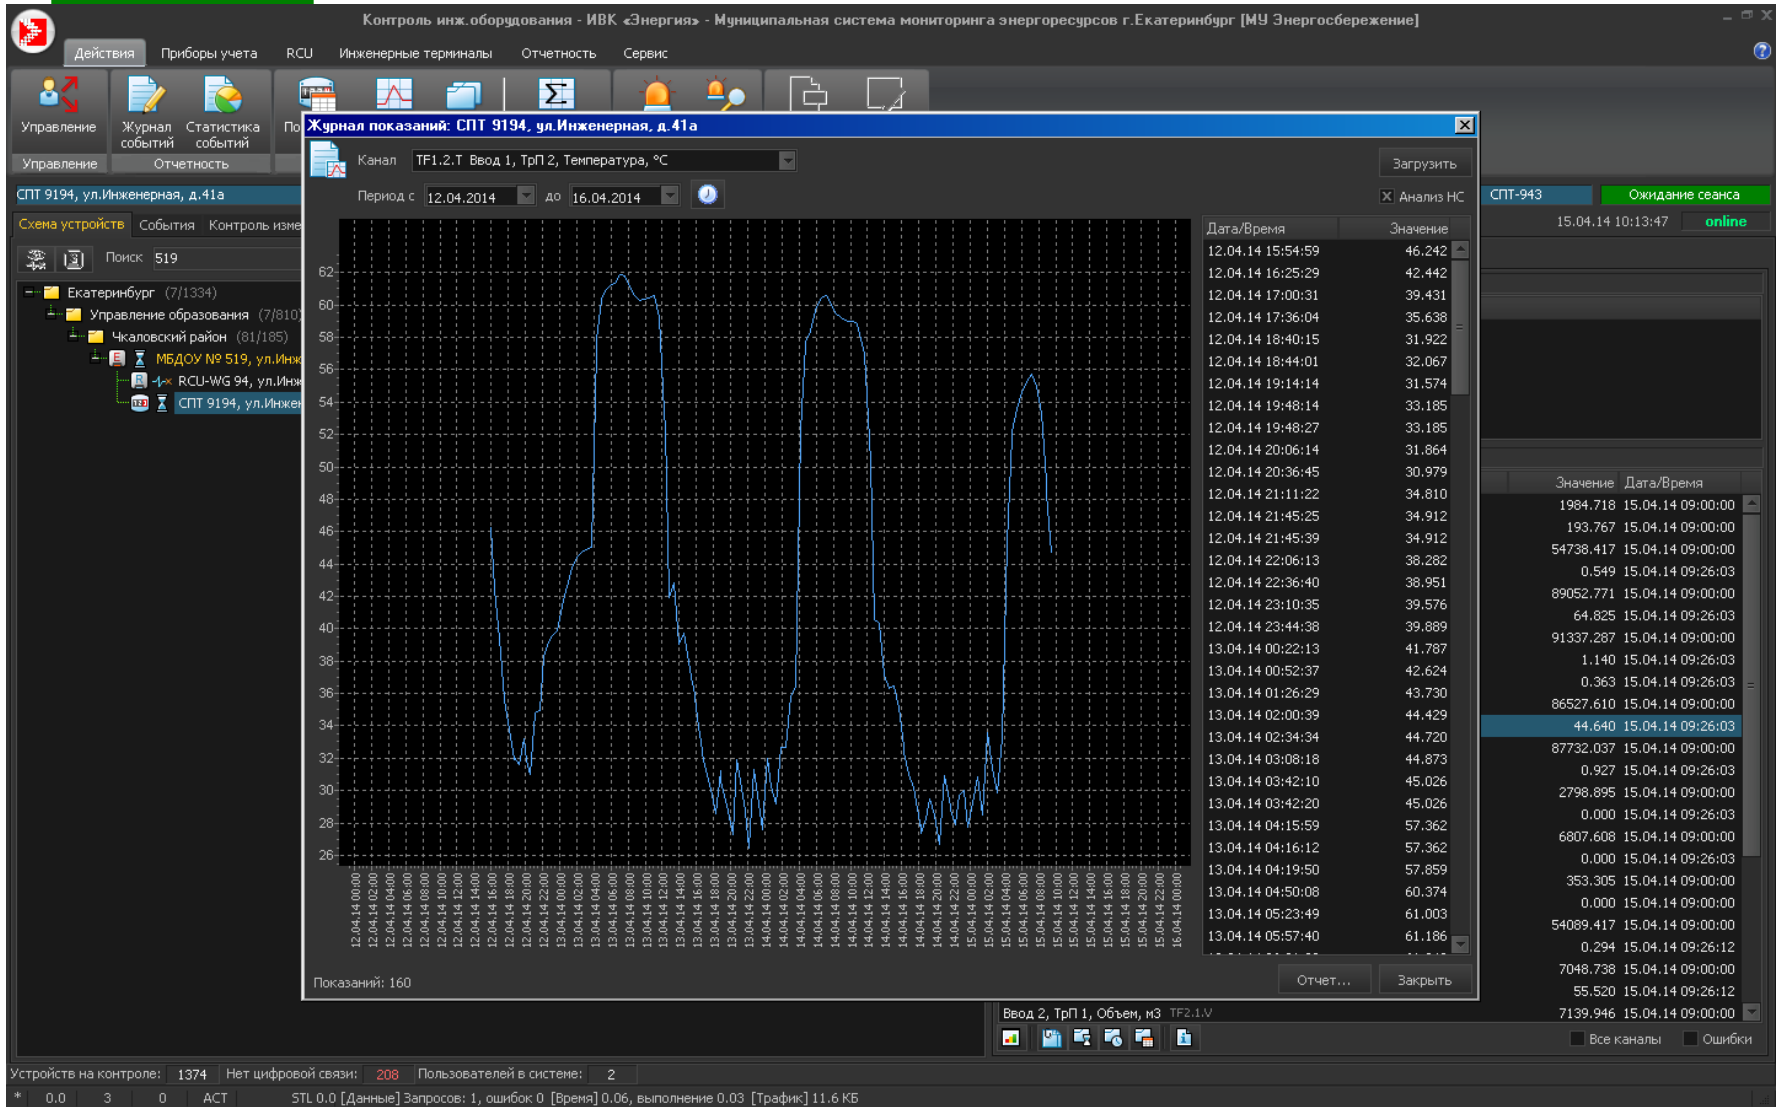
Контроль инж.оборудования - ИВК «Энергия» - Муниципальная система мониторинга энергоресурсов г.Екатеринбург [МУ Энергосбережение]

Действия Приборы учета RCU Инженерные терминалы Отчетность Сервис

Управление | Журнал событий | Статистика событий | По
Управление | Отчетность

СПТ 9194, ул.Инженерная, д.41а

Схема устройств | События | Контроль изме

Поиск 519

Екатеринбург (7/1334)
Управление образования (7/810)
Чкаловский район (81/185)
МБДОУ № 519, ул.Инж
RCU-WG 94, ул.Инж
СПТ 9194, ул.Инжен

Журнал показаний: СПТ 9194, ул.Инженерная, д.41а

Канал TF1.2.T Ввод 1, ТрП 2, Температура, °C
Загрузить
Период с 12.04.2014 до 16.04.2014
Анализ НС

62
60
58
56
54
52
50
48
46
44
42
40
38
36
34
32
30
28
26

12.04.14 00:00 12.04.14 02:00 12.04.14 04:00 12.04.14 06:00 12.04.14 08:00 12.04.14 10:00 12.04.14 12:00 12.04.14 14:00 12.04.14 16:00 12.04.14 18:00 12.04.14 20:00 12.04.14 22:00 13.04.14 00:00 13.04.14 02:00 13.04.14 04:00 13.04.14 06:00 13.04.14 08:00 13.04.14 10:00 13.04.14 12:00 13.04.14 14:00 13.04.14 16:00 13.04.14 18:00 13.04.14 20:00 13.04.14 22:00 14.04.14 00:00 14.04.14 02:00 14.04.14 04:00 14.04.14 06:00 14.04.14 08:00 14.04.14 10:00 14.04.14 12:00 14.04.14 14:00 14.04.14 16:00 14.04.14 18:00 14.04.14 20:00 14.04.14 22:00 15.04.14 00:00 15.04.14 02:00 15.04.14 04:00 15.04.14 06:00 15.04.14 08:00 15.04.14 10:00 15.04.14 12:00 15.04.14 14:00 15.04.14 16:00 15.04.14 18:00 15.04.14 20:00 15.04.14 22:00 16.04.14 00:00

| Дата/Время | Значение |
|---|---|
| 12.04.14 15:54:59 | 46.242 |
| 12.04.14 16:25:29 | 42.442 |
| 12.04.14 17:00:31 | 39.431 |
| 12.04.14 17:36:04 | 35.638 |
| 12.04.14 18:40:15 | 31.922 |
| 12.04.14 18:44:01 | 32.067 |
| 12.04.14 19:14:14 | 31.574 |
| 12.04.14 19:48:14 | 33.185 |
| 12.04.14 19:48:27 | 33.185 |
| 12.04.14 20:06:14 | 31.864 |
| 12.04.14 20:36:45 | 30.979 |
| 12.04.14 21:11:22 | 34.810 |
| 12.04.14 21:45:25 | 34.912 |
| 12.04.14 21:45:39 | 34.912 |
| 12.04.14 22:06:13 | 38.282 |
| 12.04.14 22:36:40 | 38.951 |
| 12.04.14 23:10:35 | 39.576 |
| 12.04.14 23:44:38 | 39.889 |
| 13.04.14 00:22:13 | 41.787 |
| 13.04.14 00:52:37 | 42.624 |
| 13.04.14 01:26:29 | 43.730 |
| 13.04.14 02:00:39 | 44.429 |
| 13.04.14 02:34:34 | 44.720 |
| 13.04.14 03:08:18 | 44.873 |
| 13.04.14 03:42:10 | 45.026 |
| 13.04.14 03:42:20 | 45.026 |
| 13.04.14 04:15:59 | 57.362 |
| 13.04.14 04:16:12 | 57.362 |
| 13.04.14 04:19:50 | 57.859 |
| 13.04.14 04:50:08 | 60.374 |
| 13.04.14 05:23:49 | 61.003 |
| 13.04.14 05:57:40 | 61.186 |

Показаний: 160
Отчет... Закрыть

СПТ-943 Ожидание сеанса
15.04.14 10:13:47 online

| Значение | Дата/Время |
|---|---|
| 1984.718 | 15.04.14 09:00:00 |
| 193.767 | 15.04.14 09:00:00 |
| 54738.417 | 15.04.14 09:00:00 |
| 0.549 | 15.04.14 09:26:03 |
| 89052.771 | 15.04.14 09:00:00 |
| 64.825 | 15.04.14 09:26:03 |
| 91337.287 | 15.04.14 09:00:00 |
| 1.140 | 15.04.14 09:26:03 |
| 0.363 | 15.04.14 09:26:03 |
| 86527.610 | 15.04.14 09:00:00 |
| 44.640 | 15.04.14 09:26:03 |
| 87732.037 | 15.04.14 09:00:00 |
| 0.927 | 15.04.14 09:26:03 |
| 2798.895 | 15.04.14 09:00:00 |
| 0.000 | 15.04.14 09:26:03 |
| 6807.608 | 15.04.14 09:00:00 |
| 0.000 | 15.04.14 09:26:03 |
| 353.305 | 15.04.14 09:00:00 |
| 0.000 | 15.04.14 09:00:00 |
| 54089.417 | 15.04.14 09:00:00 |
| 0.294 | 15.04.14 09:26:12 |
| 7048.738 | 15.04.14 09:00:00 |
| 55.520 | 15.04.14 09:26:12 |
| 7139.946 | 15.04.14 09:00:00 |

Ввод 2, ТрП 1, Объем, м3 TF2.1.V
Все каналы Ошибки

Устройств на контроле: 1374 Нет цифровой связи: 208 Пользователей в системе: 2
* 0.0 3 0 ACT STL 0.0 [Данные] Запросов: 1, ошибок 0 [Время] 0.06, выполнение 0.03 [Трафик] 11.6 КБ